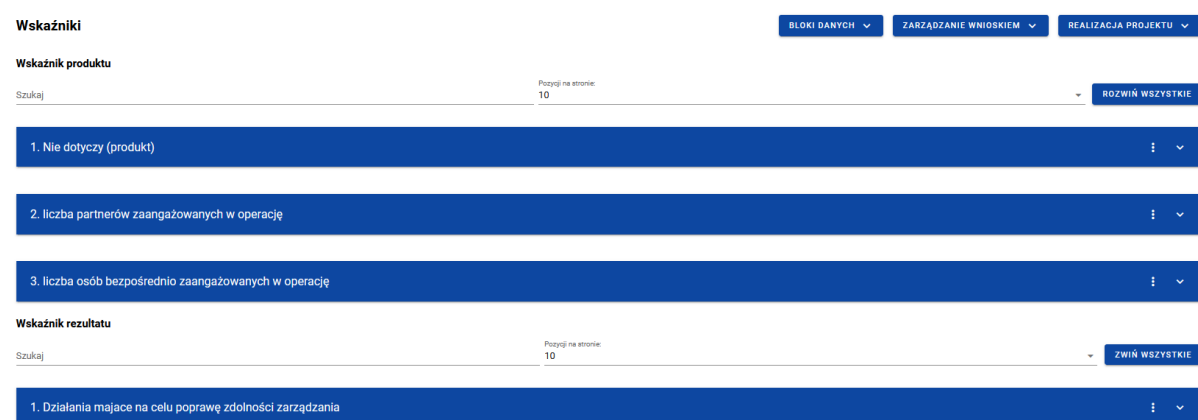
Wskaźniki

BLOKI DANYCH
ZARZĄDZANIE WNIOSKIEM
REALIZACJA PROJEKTU

Wskaźnik produktu

Szukaj
Pozycji na stronie:
10
ROZWIŃ WSZYSTKIE

1. Nie dotyczy (produkt)

2. liczba partnerów zaangażowanych w operację

3. liczba osób bezpośrednio zaangażowanych w operację

Wskaźnik rezultatu

Szukaj
Pozycji na stronie:
10
ZWIŃ WSZYSTKIE

1. Działania majace na celu poprawę zdolności zarządzania